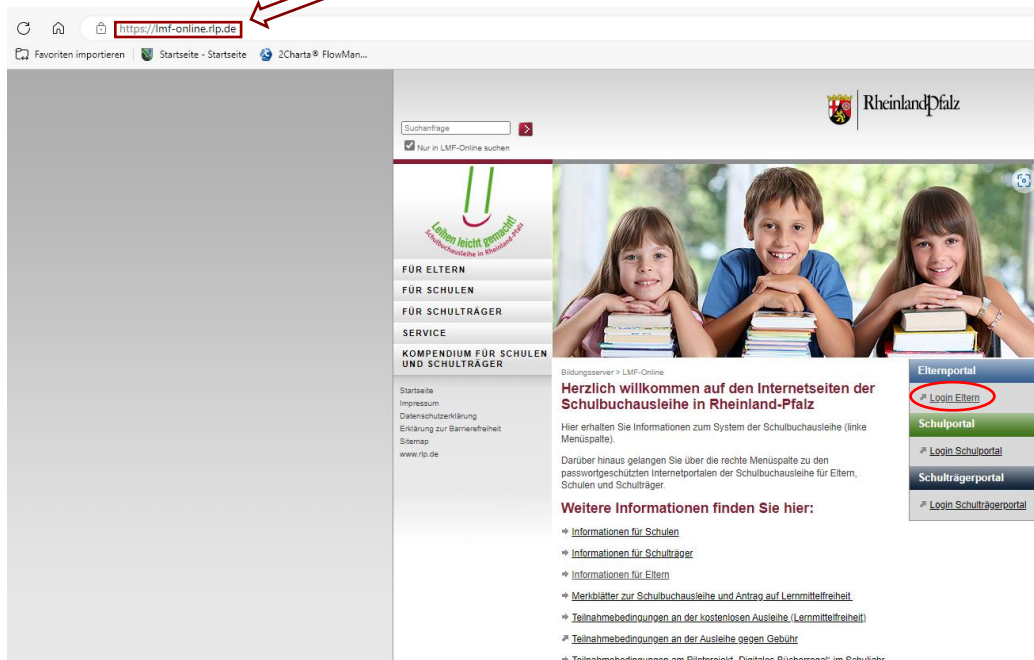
https://lmf-online.rlp.de

Favoriten importieren | Startseite - Startseite 2Charta® FlowMan...

RheinlandPfalz

Suchanfrage
Nur in LMF-Online suchen

Leihen leicht gemacht! Schulbuchausleihe in Rheinland-Pfalz

FÜR ELTERN
FÜR SCHULEN
FÜR SCHULTRÄGER
SERVICE
KOMPENDIUM FÜR SCHULEN UND SCHULTRÄGER

Startseite
Impressum
Datenschutzerklärung
Erklärung zur Barrierefreiheit
Sitemap
www.rlp.de

Bildungsserver > LMF-Online

Herzlich willkommen auf den Internetseiten der Schulbuchausleihe in Rheinland-Pfalz

Hier erhalten Sie Informationen zum System der Schulbuchausleihe (linke Menüspalte).

Darüber hinaus gelangen Sie über die rechte Menüspalte zu den passwortgeschützten Internetportalen der Schulbuchausleihe für Eltern, Schulen und Schulträger.

Weitere Informationen finden Sie hier:

Informationen für Schulen
Informationen für Schulträger
Informationen für Eltern
Merkblätter zur Schulbuchausleihe und Antrag auf Lernmittelfreiheit
Teilnahmebedingungen an der kostenlosen Ausleihe (Lernmittelfreiheit)
Teilnahmebedingungen an der Ausleihe gegen Gebühr
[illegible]

Elternportal
Login Eltern
Schulportal
Login Schulportal
Schulträgerportal
Login Schulträgerportal